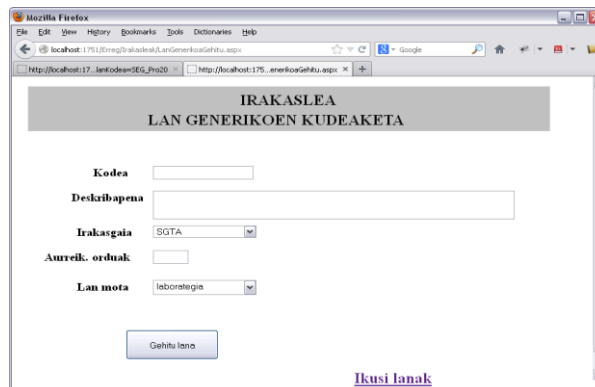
Mozilla Firefox

File Edit View History Bookmarks Tools Dictionaries Help

localhost:1751/Erreg/Irakaslea/LanGenerikoaGehitu.aspx

Google

http://localhost:17...lanKodea=SEG_Pro20 ×

http://localhost:175...enerikoaGehitu.aspx ×

+

IRAKASLEA
LAN GENERIKOEN KUDEAKETA

Kodea

Deskribapena

Irakasgaia SGTA

Aurreik. orduak

Lan mota laborategia

Gehitu lana

Ikusi lanak